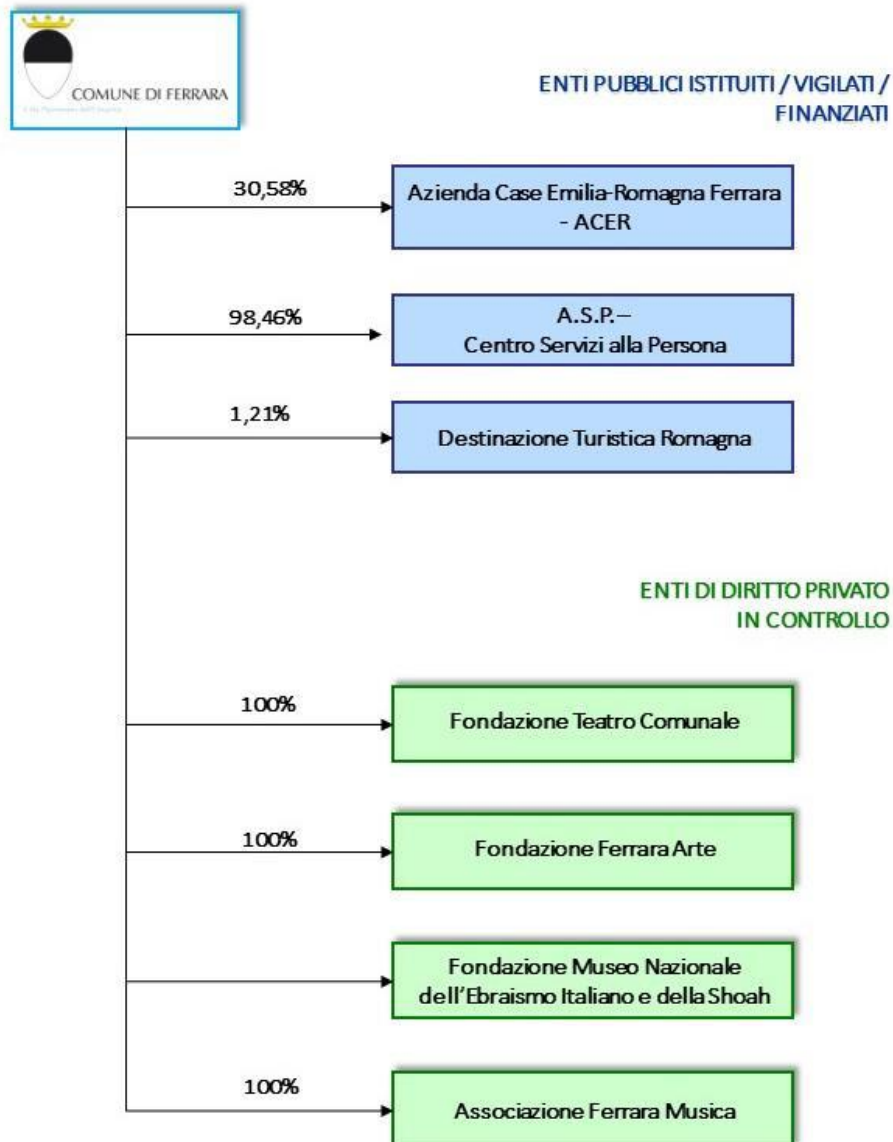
COMUNE DI FERRARA
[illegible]

ENTI PUBBLICI ISTITUITI / VIGILATI / FINANZIATI

30,58%
Azienda Case Emilia-Romagna Ferrara - ACER

98,46%
A.S.P.– Centro Servizi alla Persona

1,21%
Destinazione Turistica Romagna

ENTI DI DIRITTO PRIVATO IN CONTROLLO

100%
Fondazione Teatro Comunale

100%
Fondazione Ferrara Arte

Fondazione Museo Nazionale dell'Ebraismo Italiano e della Shoah

100%
Associazione Ferrara Musica